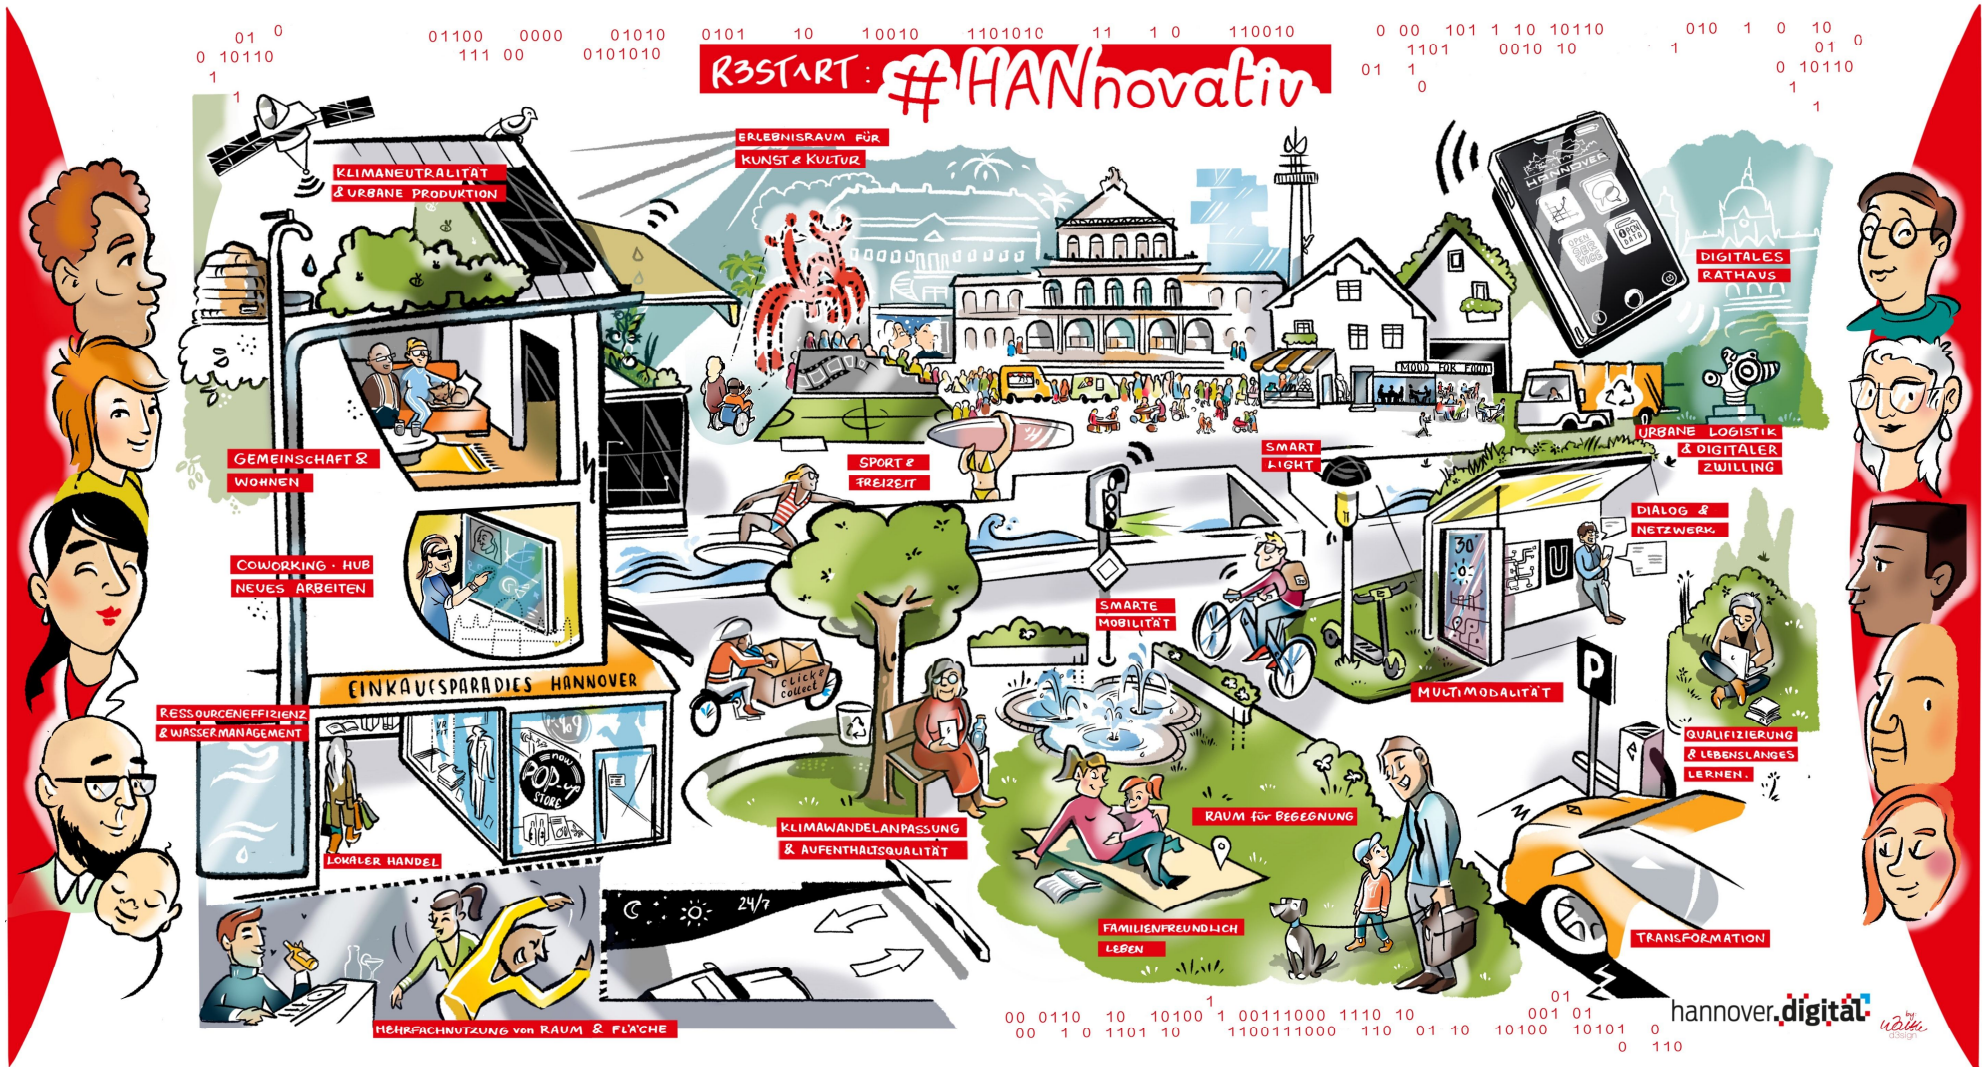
R3ST^RT : #HANnovativ

KLIMANEUTRALITÄT & URBANE PRODUKTION

ERLEBNISRAUM FÜR KUNST & KULTUR

HANNOVER

OPEN SERVICE

OPEN DATA

DIGITALES RATHAUS

GEMEINSCHAFT & WOHNEN

SPORT & FREIZEIT

SMART LIGHT

MOOD FOR FOOD

URBANE LOGISTIK & DIGITALER ZWILLING

DIALOG & NETZWERK

COWORKING · HUB NEUES ARBEITEN

SMARTE MOBILITÄT

30

U

EINKAUFSPARADIES HANNOVER

click & collect

MULTIMODALITÄT

P

RESSOURCENEFFIZIENZ & WASSERMANAGEMENT

POP-up STORE

QUALIFIZIERUNG & LEBENSLANGES LERNEN.

LOKALER HANDEL

KLIMAWANDELANPASSUNG & AUFENTHALTSQUALITÄT

RAUM für BEGEGNUNG

FAMILIENFREUNDLICH LEBEN

TRANSFORMATION

24/7

MEHRFACHNUTZUNG von RAUM & FLÄCHE

hannover.digital

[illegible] design